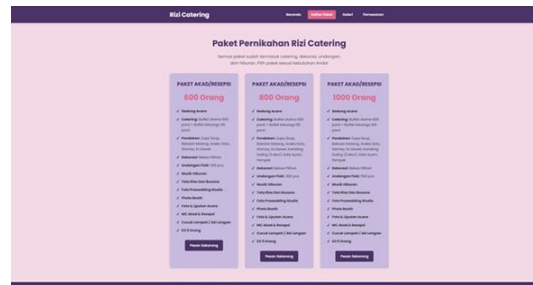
Rizi Catering

Beranda Daftar Harga Galeri Pemesanan

Paket Pernikahan Rizi Catering

Semua paket sudah termasuk catering, dekorasi, undangan, dan hiburan. Pilih paket sesuai kebutuhan Anda!

PAKET AKAD/RESEPSI

600 Orang

✓ Gedung Acara
✓ Catering: Buffet (menu 600 porsi) + Buffet tambahan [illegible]
✓ Pondokan: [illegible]
✓ Dekorasi: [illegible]
✓ Undangan Fisik: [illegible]
✓ Musik Hiburan
✓ Tata Rias dan Busana
✓ Foto Prewedding Studio
✓ Photo Booth
✓ Foto & Liputan Acara
✓ MC Akad & Resepsi
✓ Cucuk Lampah | Adi Langen
✓ DJ & Orang

Pesan Sekarang

PAKET AKAD/RESEPSI

800 Orang

✓ Gedung Acara
✓ Catering: Buffet (menu 800 porsi) + Buffet tambahan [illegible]
✓ Pondokan: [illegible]
✓ Dekorasi: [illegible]
✓ Undangan Fisik: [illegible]
✓ Musik Hiburan
✓ Tata Rias dan Busana
✓ Foto Prewedding Studio
✓ Photo Booth
✓ Foto & Liputan Acara
✓ MC Akad & Resepsi
✓ Cucuk Lampah | Adi Langen
✓ DJ & Orang

Pesan Sekarang

PAKET AKAD/RESEPSI

1000 Orang

✓ Gedung Acara
✓ Catering: Buffet (menu 1000 porsi) + Buffet tambahan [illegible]
✓ Pondokan: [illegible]
✓ Dekorasi: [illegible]
✓ Undangan Fisik: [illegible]
✓ Musik Hiburan
✓ Tata Rias dan Busana
✓ Foto Prewedding Studio
✓ Photo Booth
✓ Foto & Liputan Acara
✓ MC Akad & Resepsi
✓ Cucuk Lampah | Adi Langen
✓ DJ & Orang

Pesan Sekarang